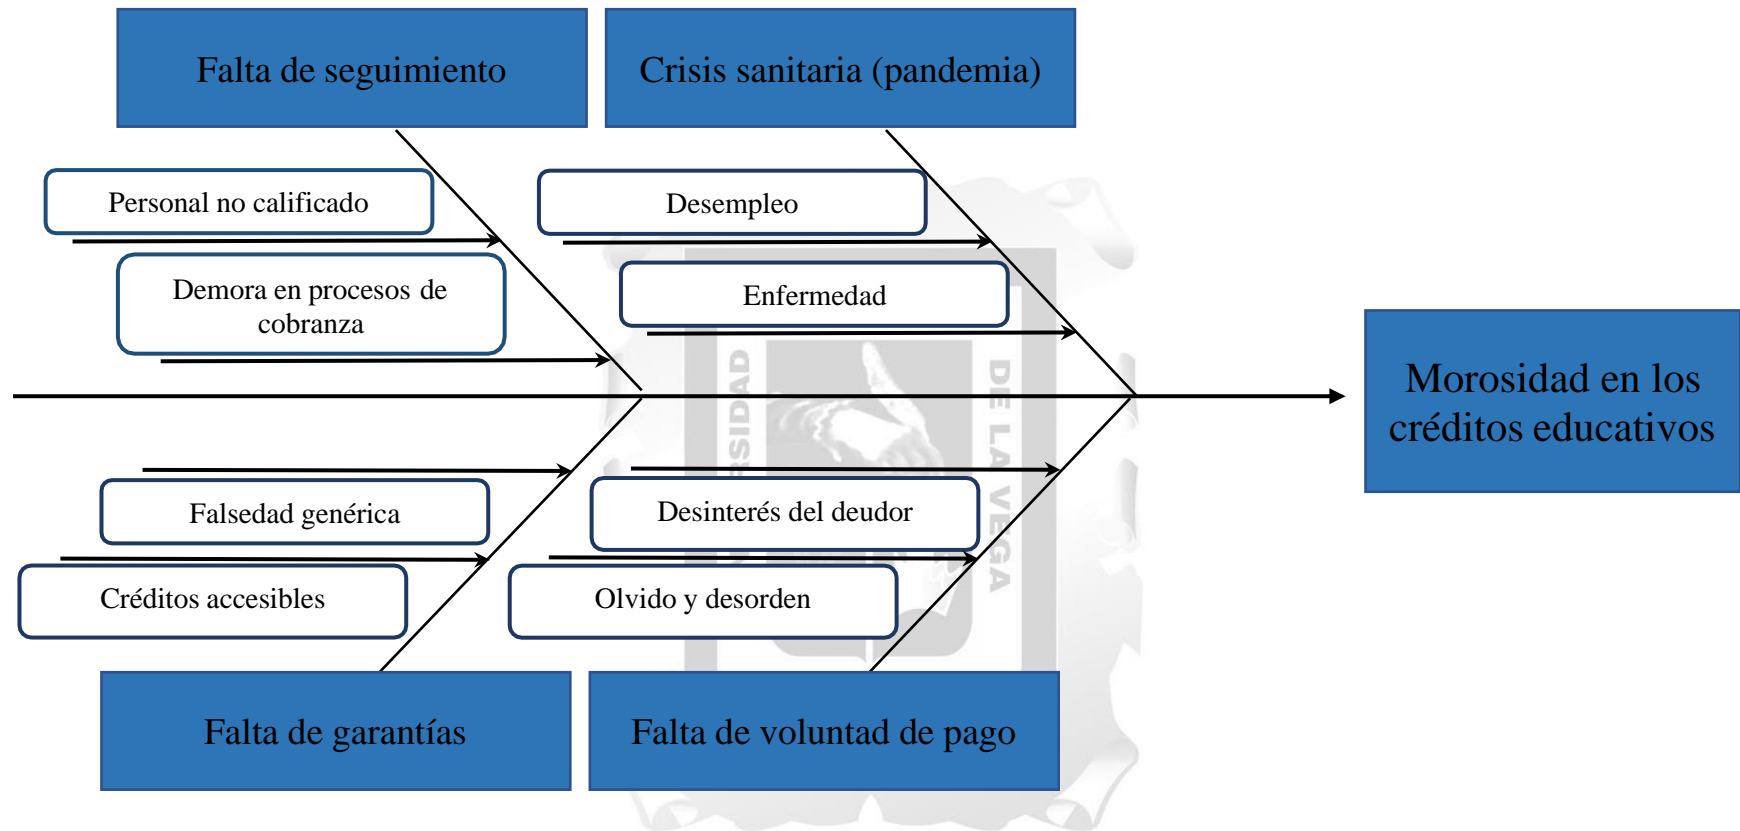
Falta de seguimiento

Crisis sanitaria (pandemia)

Personal no calificado

Demora en procesos de cobranza

Desempleo

Enfermedad

Morosidad en los créditos educativos

Falsedad genérica

Créditos accesibles

Desinterés del deudor

Olvido y desorden

Falta de garantías

Falta de voluntad de pago

SIDAD

DE LA VEGA